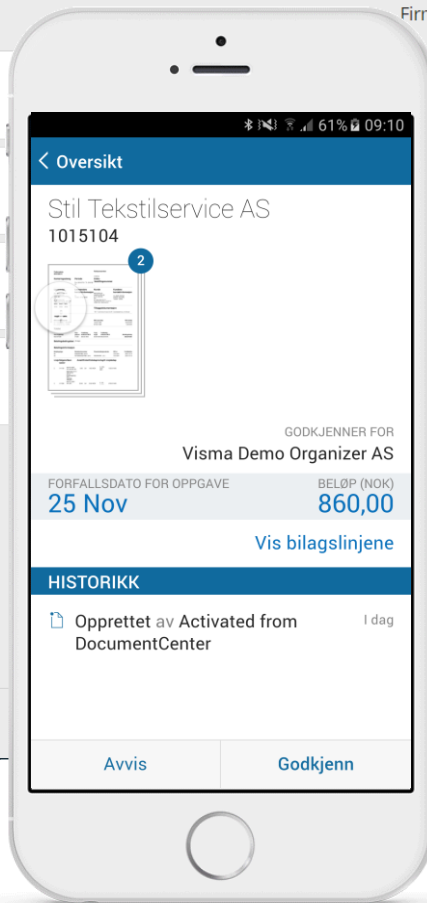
Firr

61% 09:10

< Oversikt

Stil Tekstilservice AS
1015104

2

GODKJENNER FOR
Visma Demo Organizer AS

FORFALLSDATO FOR OPPGAVE
25 Nov

BELØP (NOK)
860,00

Vis bilagslinjene

HISTORIKK

Opprettet av Activated from DocumentCenter

I dag

Avvis

Godkjenn